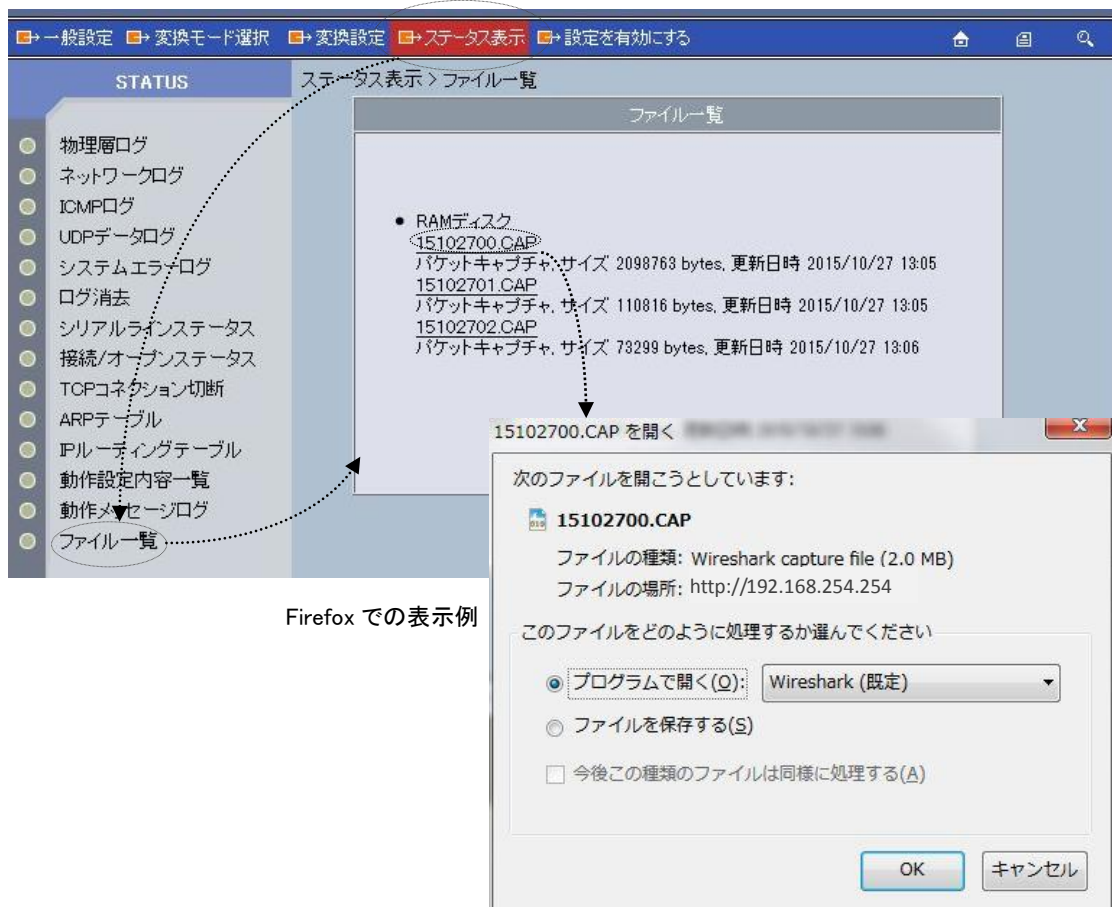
一般設定 変換モード選択 変換設定 ステータス表示 設定を有効にする

STATUS

物理層ログ
ネットワークログ
ICMPログ
UDPデータログ
システムエラーログ
ログ消去
シリアルラインステータス
接続/オープンステータス
TCPコネクション切断
ARPテーブル
IPルーティングテーブル
動作設定内容一覧
動作メッセージログ
ファイル一覧

ステータス表示 > ファイル一覧

ファイル一覧

• RAMディスク
15102700.CAP
パケットキャプチャ, サイズ 2098763 bytes, 更新日時 2015/10/27 13:05
15102701.CAP
パケットキャプチャ, サイズ 110816 bytes, 更新日時 2015/10/27 13:05
15102702.CAP
パケットキャプチャ, サイズ 73299 bytes, 更新日時 2015/10/27 13:06

15102700.CAP を開く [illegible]

次のファイルを開こうとしています:

15102700.CAP

ファイルの種類: Wireshark capture file (2.0 MB)
ファイルの場所: http://192.168.254.254

このファイルをどのように処理するか選んでください

プログラムで開く(O): Wireshark (既定)

ファイルを保存する(S)

今後この種類のファイルは同様に処理する(A)

OK キャンセル

Firefox での表示例